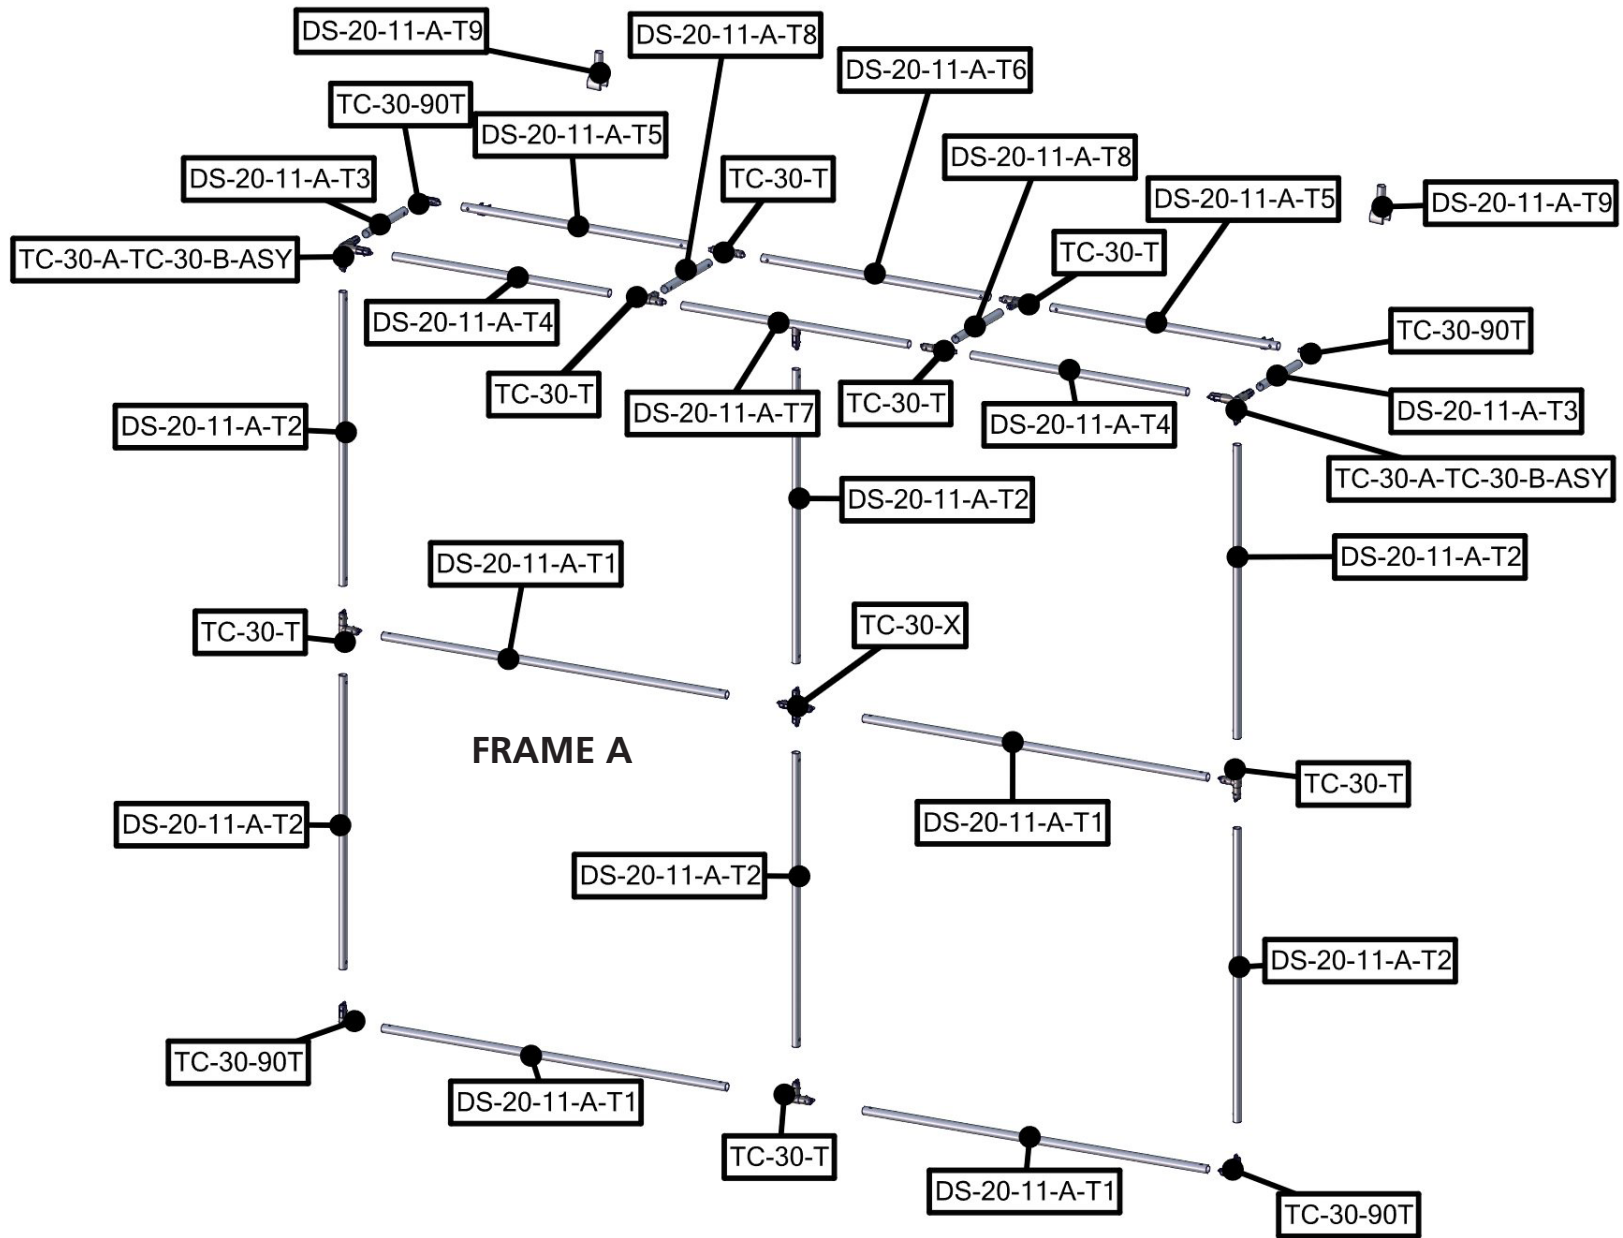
DS-20-11-A-T9
DS-20-11-A-T8
DS-20-11-A-T6
TC-30-90T
DS-20-11-A-T5
DS-20-11-A-T8
DS-20-11-A-T3
TC-30-T
DS-20-11-A-T5
DS-20-11-A-T9
TC-30-A-TC-30-B-ASY
TC-30-T
DS-20-11-A-T4
TC-30-90T
TC-30-T
DS-20-11-A-T7
TC-30-T
DS-20-11-A-T4
DS-20-11-A-T3
DS-20-11-A-T2
TC-30-A-TC-30-B-ASY
DS-20-11-A-T2
DS-20-11-A-T2
DS-20-11-A-T1
TC-30-T
TC-30-X
FRAME A
TC-30-T
DS-20-11-A-T2
DS-20-11-A-T1
DS-20-11-A-T2
DS-20-11-A-T2
TC-30-90T
DS-20-11-A-T1
TC-30-T
DS-20-11-A-T1
TC-30-90T